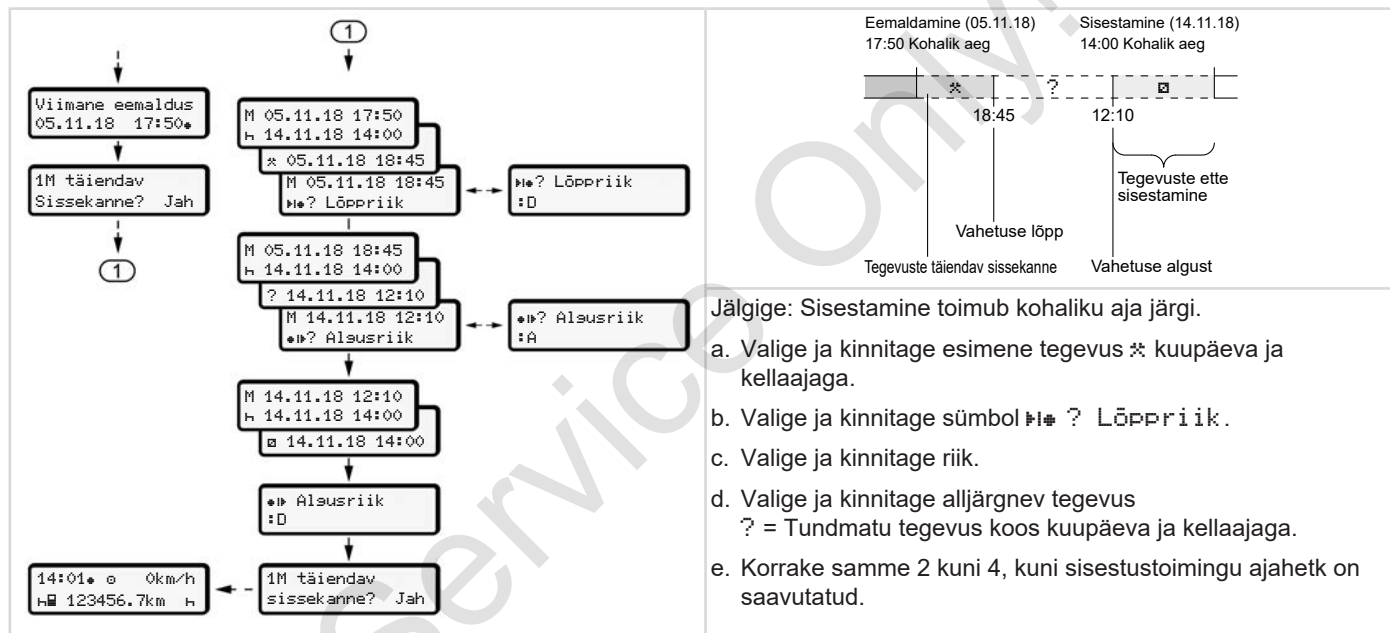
Viimane eemaldus
05.11.18 17:50

1M täiendav
Sissekanne? Jah

1

1

M 05.11.18 17:50
14.11.18 14:00
05.11.18 18:45
M 05.11.18 18:45
? Lõppriik

? Lõppriik
:D

M 05.11.18 18:45
14.11.18 14:00
? 14.11.18 12:10
M 14.11.18 12:10
? Alguriik

? Alguriik
:A

M 14.11.18 12:10
14.11.18 14:00
14.11.18 14:00

Alguriik
:D

14:01 0km/h
123456.7km

1M täiendav
sissekanne? Jah

Eemaldamine (05.11.18)
17:50 Kohalik aeg

Sisestamine (14.11.18)
14:00 Kohalik aeg

?

18:45

12:10

Tegevuste ette sisestamine

Vahetuse lõpp

Tegevuste täiendav sissekanne

Vahetuse algust

Jälgige: Sisestamine toimub kohaliku aja järgi.

a. Valige ja kinnitage esimene tegevus kuupäeva ja kellaajaga.

b. Valige ja kinnitage sümbol ? Lõppriik.

c. Valige ja kinnitage riik.

d. Valige ja kinnitage alljärgnev tegevus
? = Tundmatu tegevus koos kuupäeva ja kellaajaga.

e. Korrake samme 2 kuni 4, kuni sisestustoimingu ajahetk on saavutatud.

Service Only